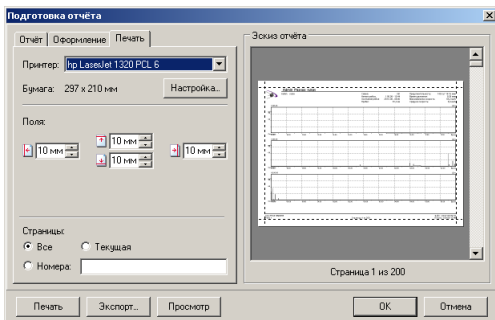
Подготовка отчёта

Отчёт | Оформление | Печать

Принтер: hp LaserJet 1320 PCL 6

Бумага: 297 x 210 мм

Настройка...

Поля:

10 мм

10 мм

10 мм

10 мм

Страницы:

Все

Текущая

Номера:

Эскиз отчёта

Страница 1 из 200

Печать

Экспорт...

Просмотр

OK

Отмена